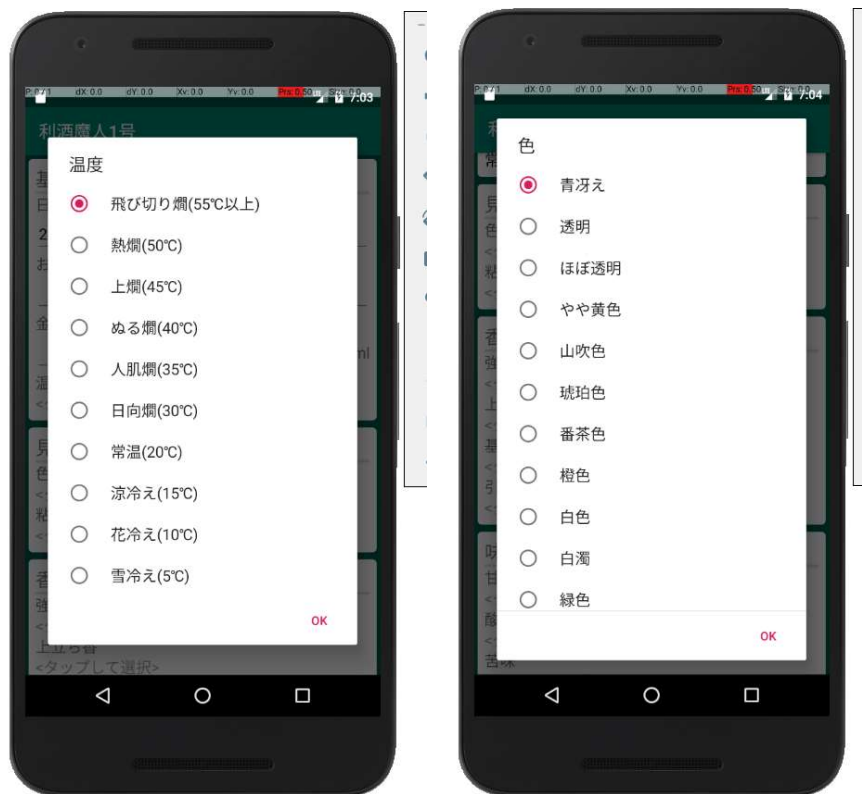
P: 0/1 dX: 0.0 dY: 0.0 Xv: 0.0 Yv: 0.0 Prs: 0.50 Size: 0.0
7:03
利酒磨人1号

温度

飛び切り燗(55℃以上)
熱燗(50℃)
上燗(45℃)
ぬる燗(40℃)
人肌燗(35℃)
日向燗(30℃)
常温(20℃)
涼冷え(15℃)
花冷え(10℃)
雪冷え(5℃)

OK

上立ち香
<タップして選択>

P: 0/1 dX: 0.0 dY: 0.0 Xv: 0.0 Yv: 0.0 Prs: 0.50 Size: 0.0
7:04

色

青冴え
透明
ほぼ透明
やや黄色
山吹色
琥珀色
番茶色
橙色
白色
白濁
緑色

OK

苦味